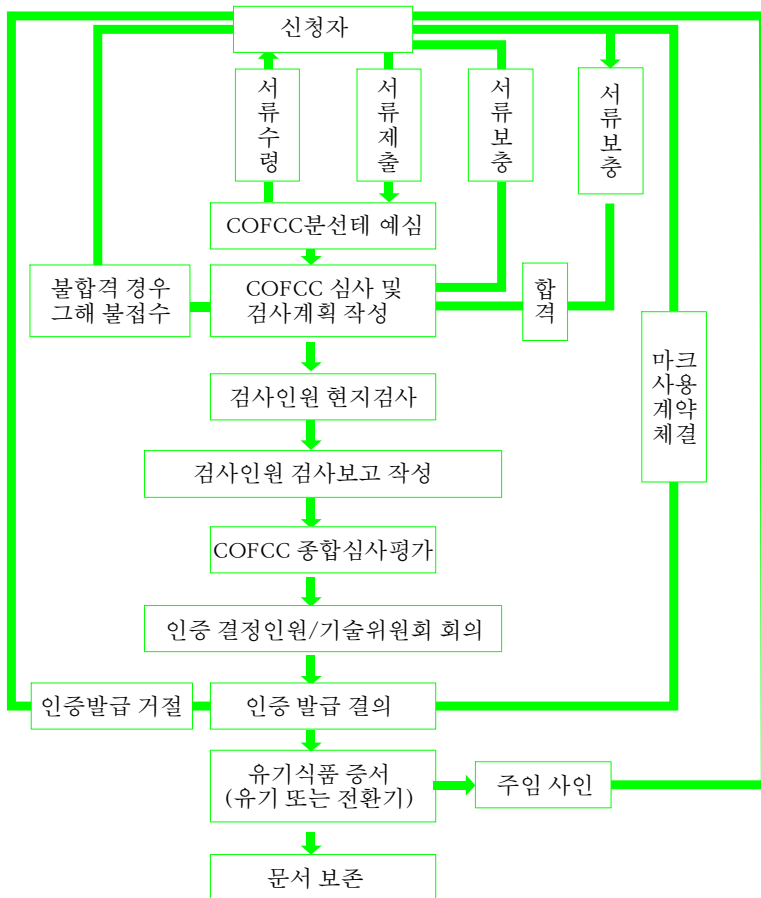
신청자

서류수령

서류제출

서류보충

서류보충

COFCC분선테 예심

불합격 경우 그해 불접수

COFCC 심사 및 검사계획 작성

합격

마크사용계약체결

검사인원 현지검사

검사인원 검사보고 작성

COFCC 종합심사평가

인증 결정인원/기술위원회 회의

인증발급 거절

인증 발급 결의

유기식품 증서 (유기 또는 전환기)

주임 사인

문서 보존